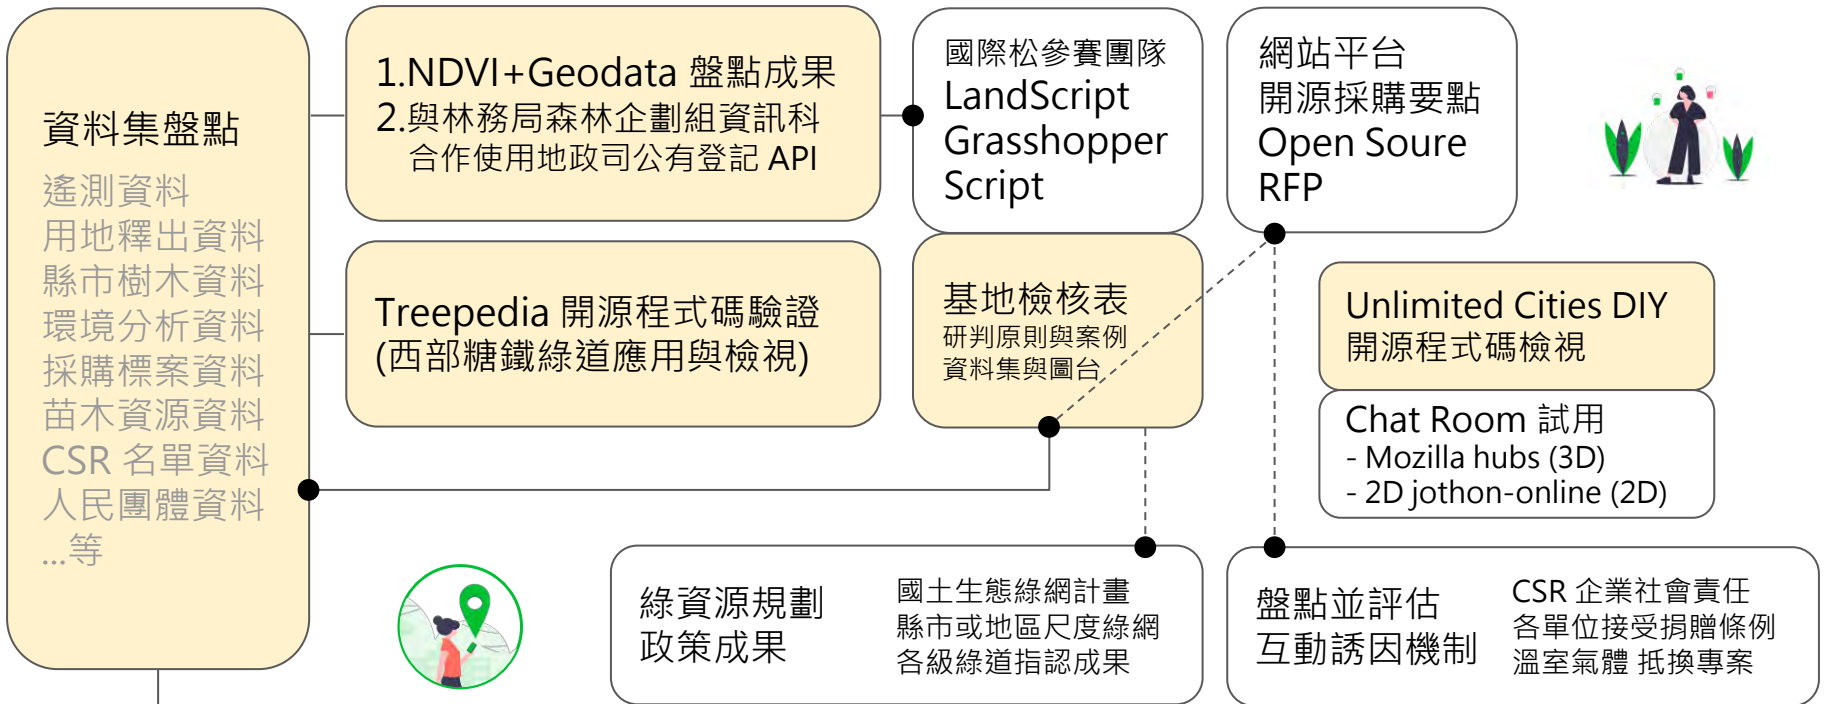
資料集盤點
遙測資料
用地釋出資料
縣市樹木資料
環境分析資料
採購標案資料
苗木資源資料
CSR 名單資料
人民團體資料
...等

1.NDVI+Geodata 盤點成果
2.與林務局森林企劃組資訊科合作使用地政司公有登記 API

國際松參賽團隊
LandScript
Grasshopper
Script

網站平台
開源採購要點
Open Soure
RFP

Treepedia 開源程式碼驗證
(西部糖鐵綠道應用與檢視)

基地檢核表
研判原則與案例
資料集與圖台

Unlimited Cities DIY
開源程式碼檢視

Chat Room 試用
- Mozilla hubs (3D)
- 2D jothon-online (2D)

綠資源規劃
政策成果

國土生態綠網計畫
縣市或地區尺度綠網
各級綠道指認成果

盤點並評估
互動誘因機制

CSR 企業社會責任
各單位接受捐贈條例
溫室氣體 抵換專案